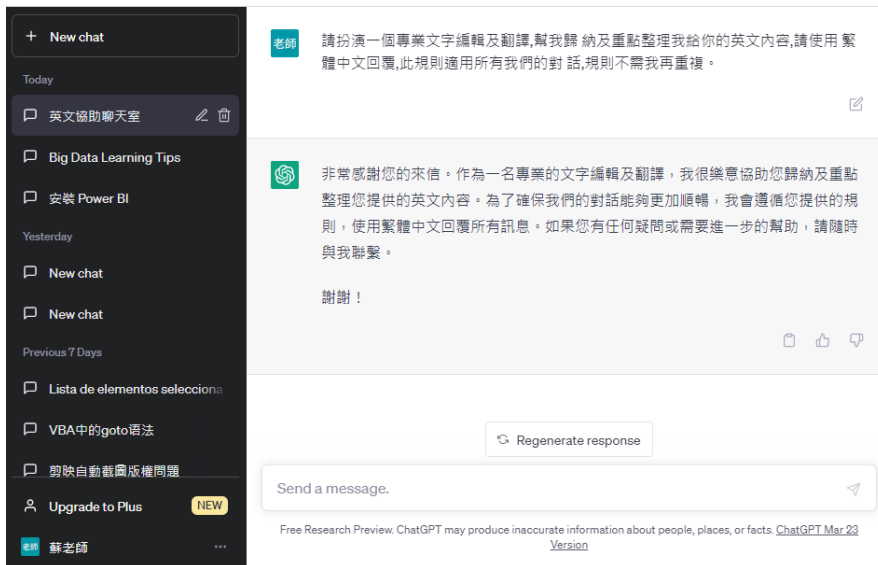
+ New chat

Today

英文協助聊天室

Big Data Learning Tips

安裝 Power BI

Yesterday

New chat

New chat

Previous 7 Days

Lista de elementos selecciona

VBA中的goto语法

剪映自動截圖版權問題

Upgrade to Plus NEW

蘇老師 ...

老師

請扮演一個專業文字編輯及翻譯,幫我歸 納及重點整理我給你的英文內容,請使用 繁體中文回覆,此規則適用所有我們的對 話,規則不需我再重複。

非常感謝您的來信。作為一名專業的文字編輯及翻譯，我很樂意協助您歸納及重點整理您提供的英文內容。為了確保我們的對話能夠更加順暢，我會遵循您提供的規則，使用繁體中文回覆所有訊息。如果您有任何疑問或需要進一步的幫助，請隨時與我聯繫。

謝謝！

Regenerate response

Send a message.

Free Research Preview. ChatGPT may produce inaccurate information about people, places, or facts. ChatGPT Mar 23 Version